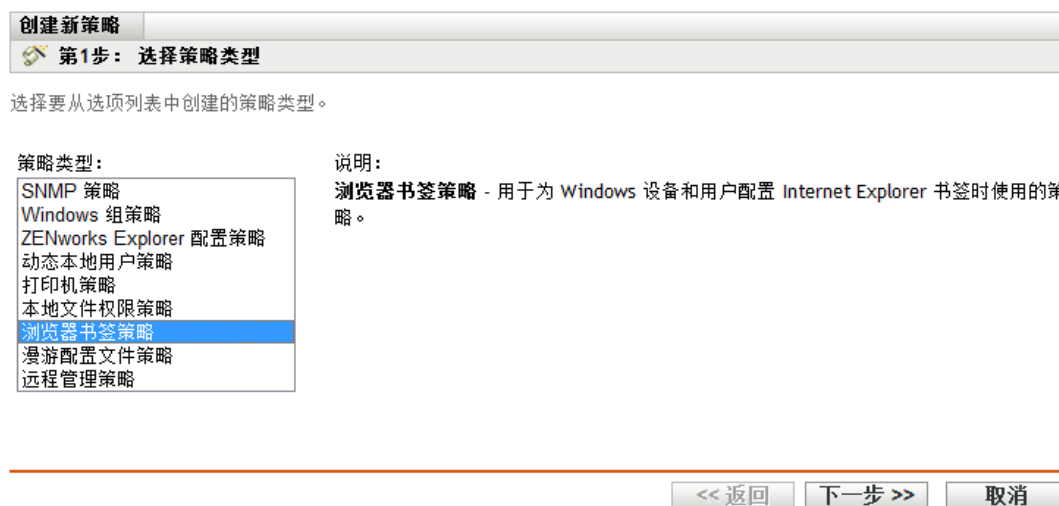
创建新策略

第1步： 选择策略类型

选择要从选项列表中创建的策略类型。

策略类型：

SNMP 策略
Windows 组策略
ZENworks Explorer 配置策略
动态本地用户策略
打印机策略
本地文件权限策略
浏览器书签策略
漫游配置文件策略
远程管理策略

说明：

**浏览器书签策略** - 用于为 Windows 设备和用户配置 Internet Explorer 书签时使用的策略。

<< 返回 下一步 >> 取消